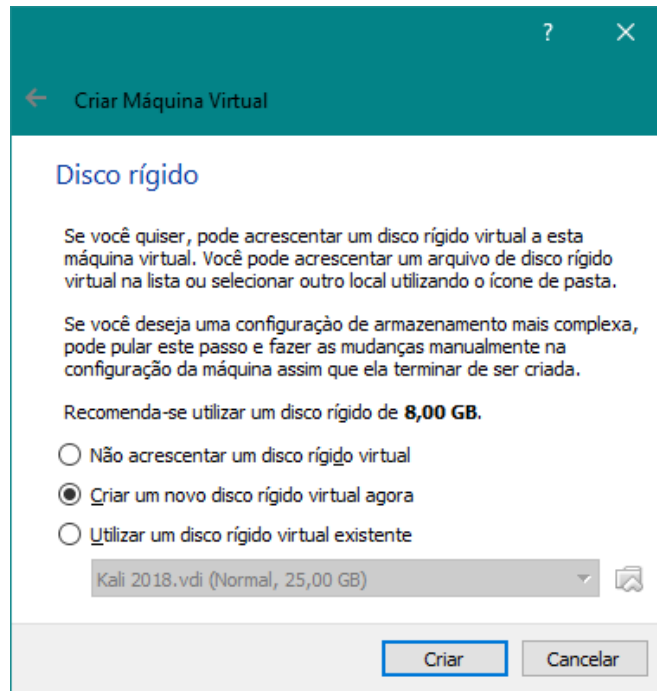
?

Criar Máquina Virtual

Disco rígido

Se você quiser, pode acrescentar um disco rígido virtual a esta máquina virtual. Você pode acrescentar um arquivo de disco rígido virtual na lista ou selecionar outro local utilizando o ícone de pasta.

Se você deseja uma configuração de armazenamento mais complexa, pode pular este passo e fazer as mudanças manualmente na configuração da máquina assim que ela terminar de ser criada.

Recomenda-se utilizar um disco rígido de **8,00 GB**.

Não acrescentar um disco rígido virtual

Criar um novo disco rígido virtual agora

Utilizar um disco rígido virtual existente

Kali 2018.vdi (Normal, 25,00 GB)

Criar

Cancelar